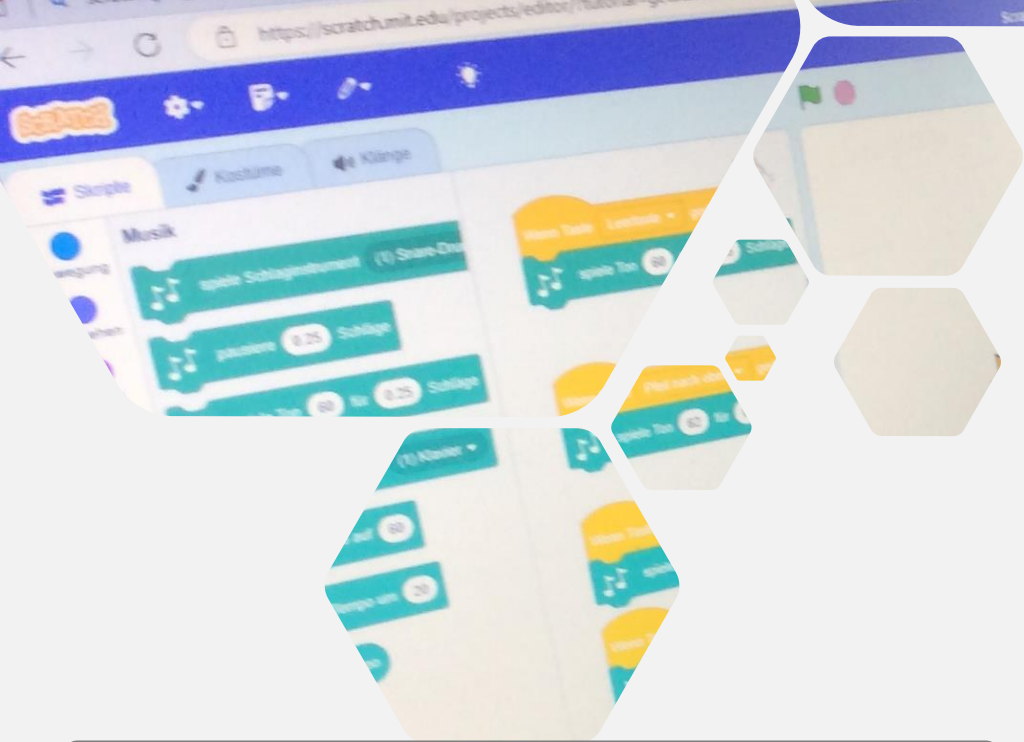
https://scratch.mit.edu/projects/editor/

Scratch

Skripte

Kostüme

Klänge

Musik

wegung

ehen

spiele Schlaginstrument (1) Snare-Drum

pausiere 0.25 Schläge

Ton 60 für 0.25 Schläge

(1) Klavier

auf 60

Tempo um 20

Wenn Taste Leertaste gedrückt

spiele Ton 60

Schläge

Pfeil nach oben

spiele Ton 62 für

Wenn Taste

spiele

Wenn

Scr